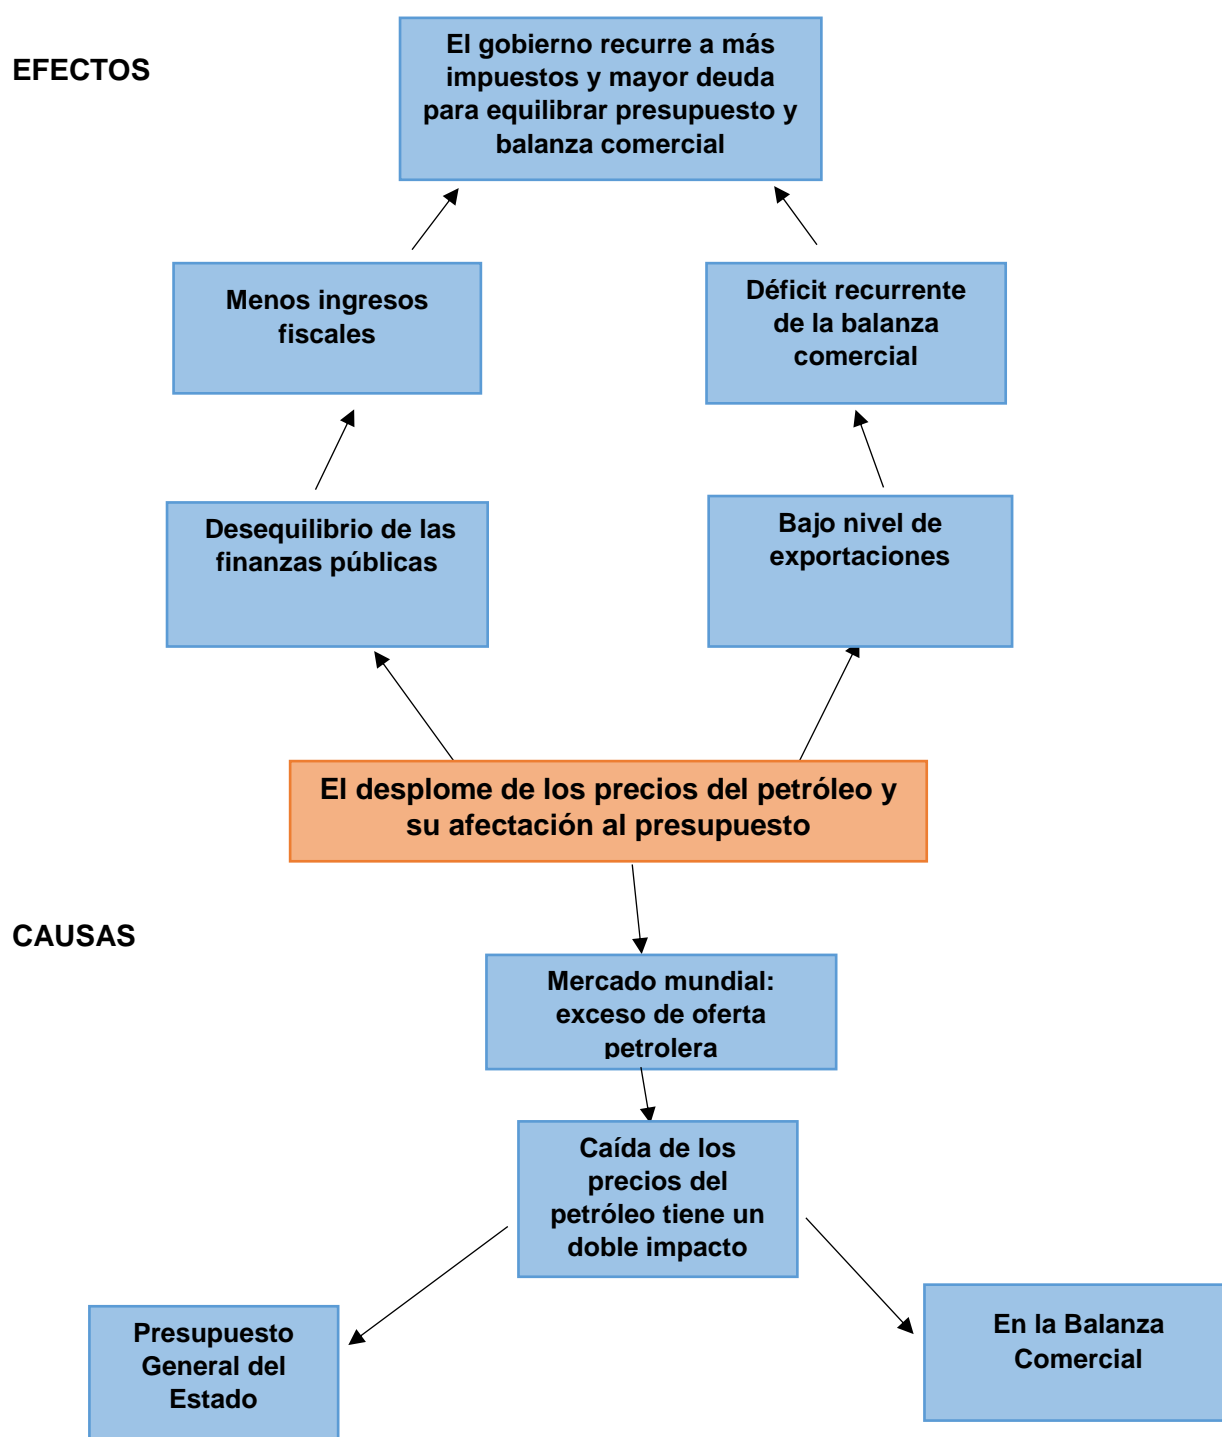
EFECTOS

El gobierno recurre a más impuestos y mayor deuda para equilibrar presupuesto y balanza comercial

Menos ingresos fiscales

Déficit recurrente de la balanza comercial

Desequilibrio de las finanzas públicas

Bajo nivel de exportaciones

El desplome de los precios del petróleo y su afectación al presupuesto

CAUSAS

Mercado mundial: exceso de oferta petrolera

Caída de los precios del petróleo tiene un doble impacto

Presupuesto General del Estado

En la Balanza Comercial